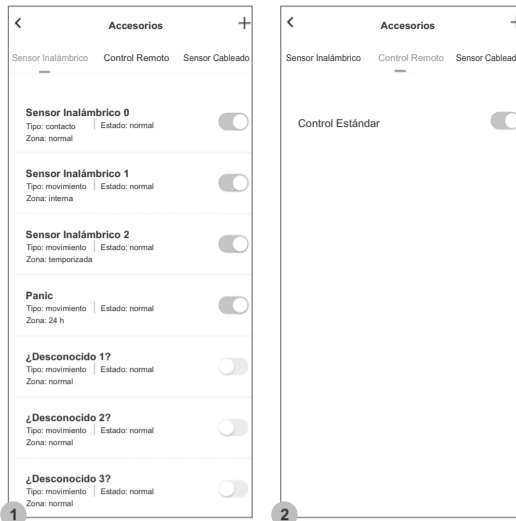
<
Accesorios
+
Sensor Inalámbrico Control Remoto Sensor Cableado

Sensor Inalámbrico 0
Tipo: contacto | Estado: normal
Zona: normal

Sensor Inalámbrico 1
Tipo: movimiento | Estado: normal
Zona: interna

Sensor Inalámbrico 2
Tipo: movimiento | Estado: normal
Zona: temporizada

Panic
Tipo: movimiento | Estado: normal
Zona: 24 h

¿Desconocido 1?
Tipo: movimiento | Estado: normal
Zona: normal

¿Desconocido 2?
Tipo: movimiento | Estado: normal
Zona: normal

¿Desconocido 3?
Tipo: movimiento | Estado: normal
Zona: normal

1

<
Accesorios
+
Sensor Inalámbrico Control Remoto Sensor Cableado

Control Estándar

2